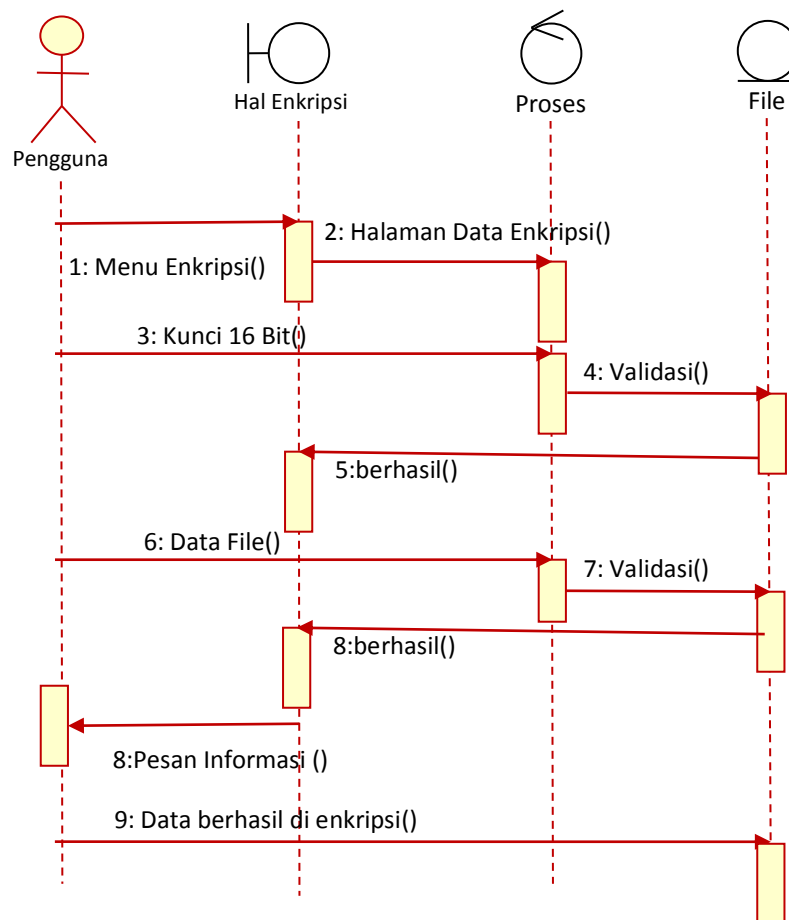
Pengguna

Hal Enkripsi

Proses

File

1: Menu Enkripsi()

2: Halaman Data Enkripsi()

3: Kunci 16 Bit()

4: Validasi()

5:berhasil()

6: Data File()

7: Validasi()

8:berhasil()

8:Pesan Informasi ()

9: Data berhasil di enkripsi()